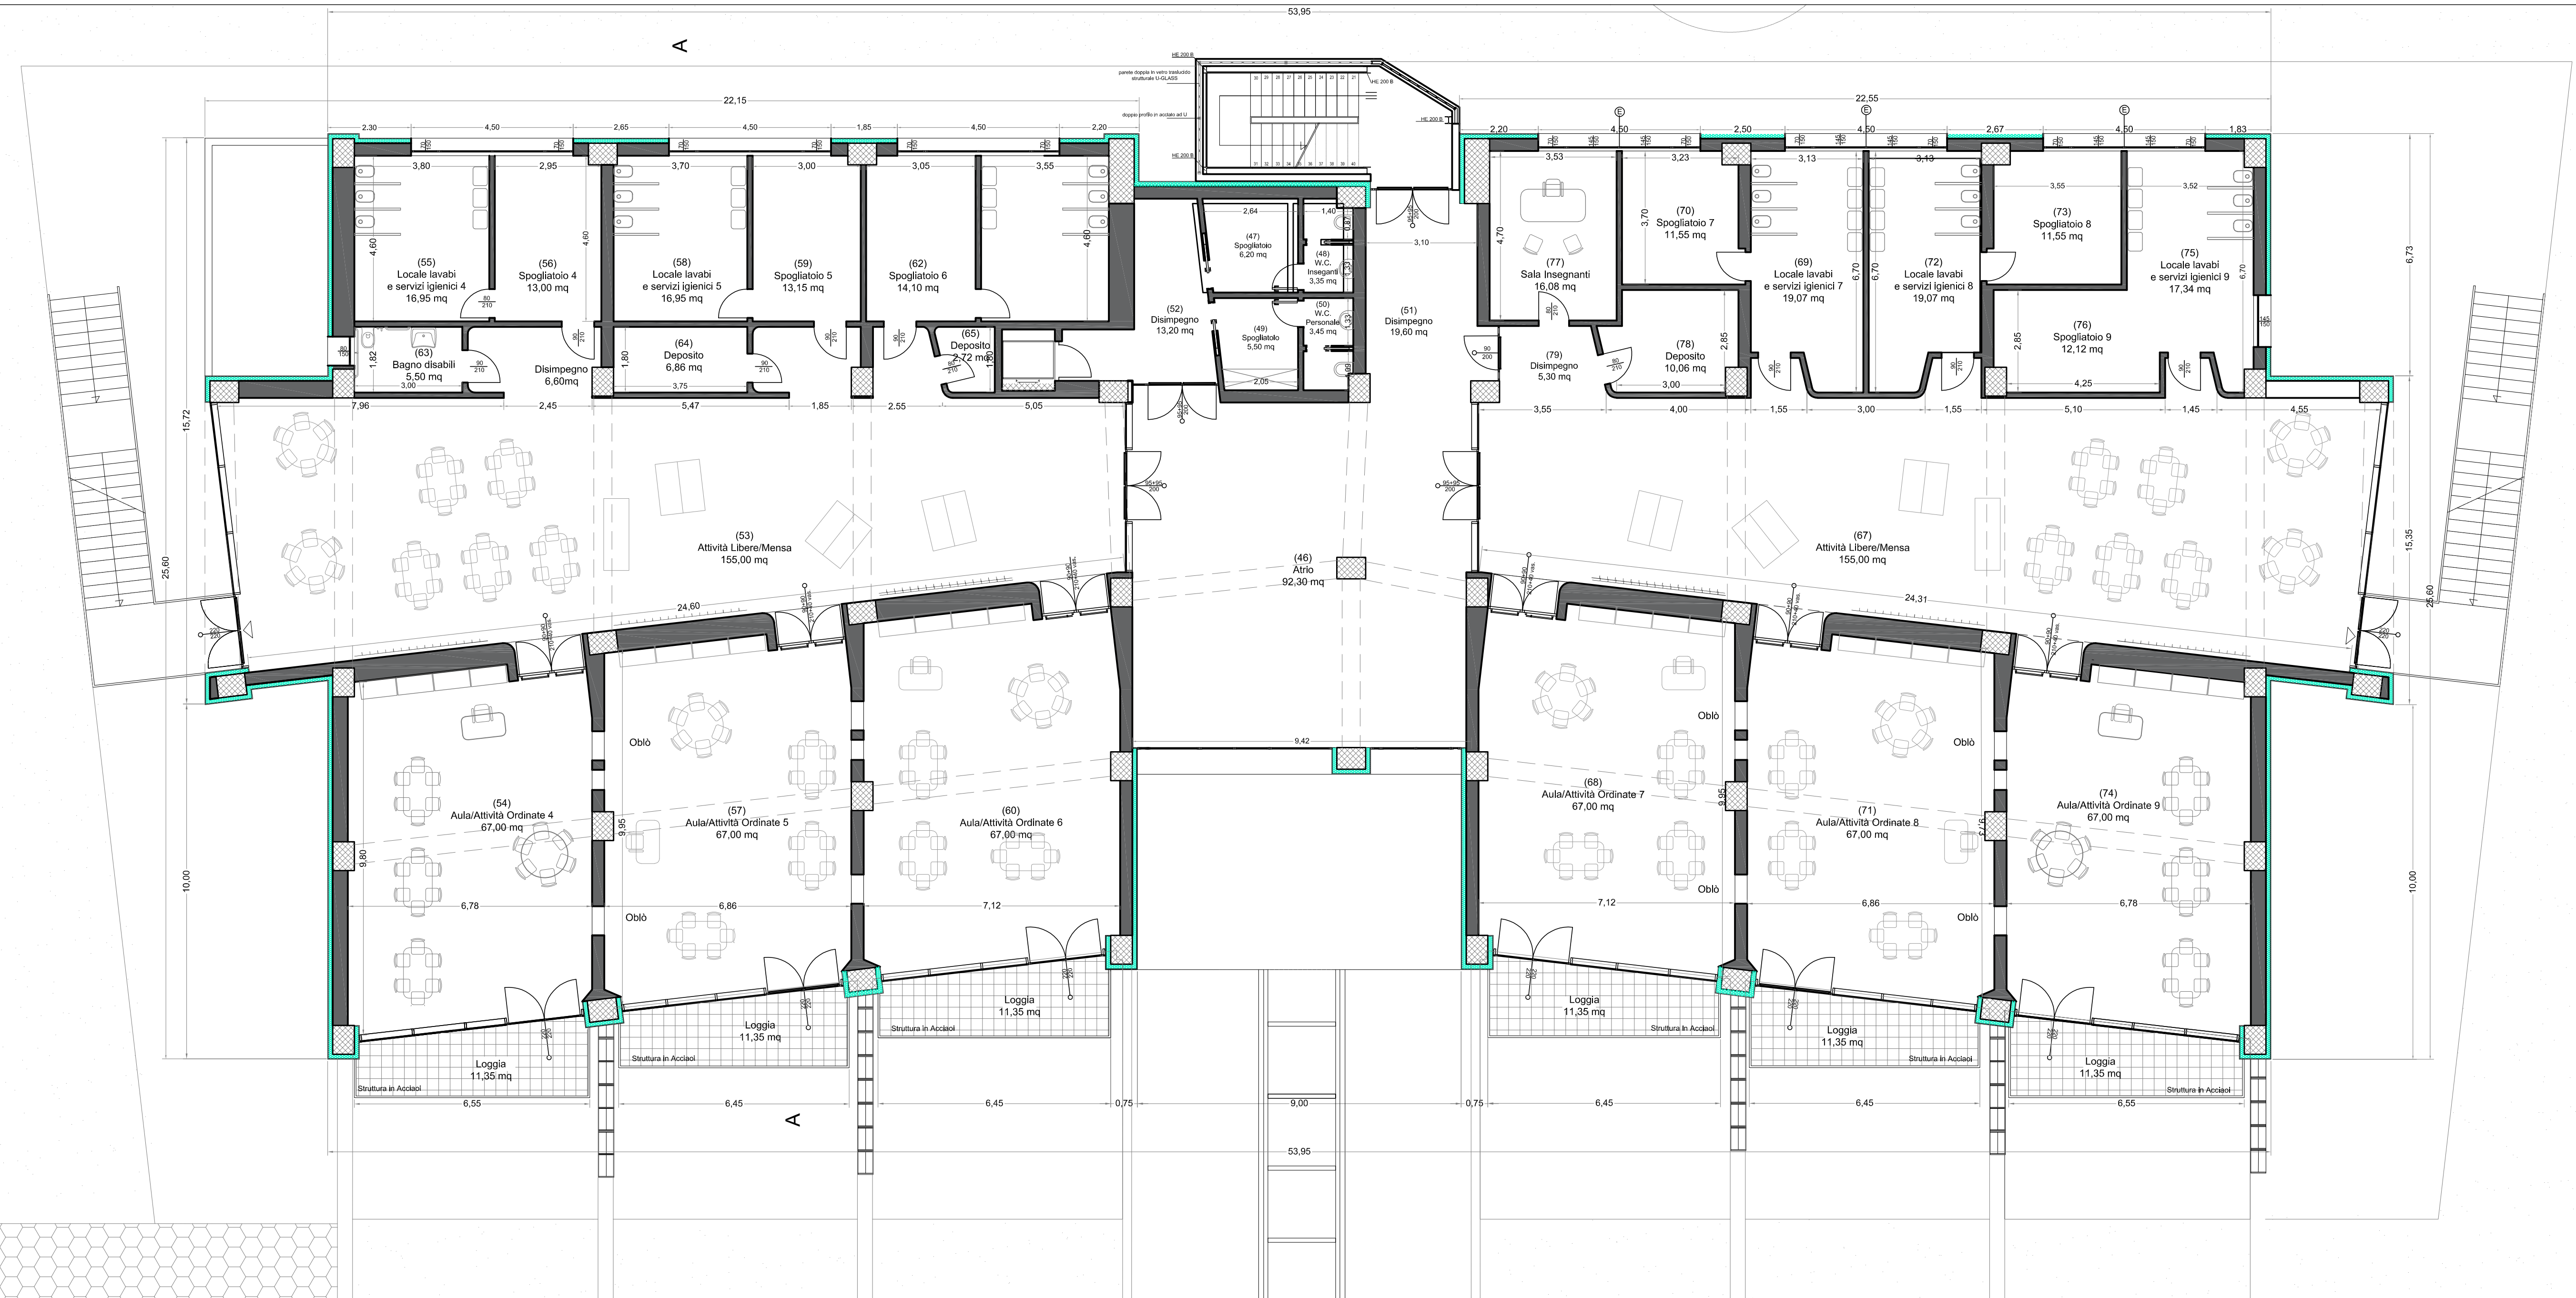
53,95

A

22,15

2,30 4,50 2,65 4,50 1,85 4,50 2,20

HE 200 B

parete doppia in vetro traslucido strutturale U-GLASS

doppio profilo in acciaio ad U

HE 200 B

HE 200 B

22,55

2,20 4,50 2,50 4,50 2,67 4,50 1,83

3,80 2,95 3,70 3,00 3,05 3,55

(55)
Locale lavabi
e servizi igienici 4
16,95 mq

(56)
Spogliatoio 4
13,00 mq

(58)
Locale lavabi
e servizi igienici 5
16,95 mq

(59)
Spogliatoio 5
13,15 mq

(62)
Spogliatoio 6
14,10 mq

(47)
Spogliatoio
6,20 mq

(48)
W.C.
Insegnanti
3,35 mq

(52)
Disimpegno
13,20 mq

(49)
Spogliatoio
5,50 mq

(50)
W.C.
Personale
3,45 mq

(51)
Disimpegno
19,60 mq

(63)
Bagno disabili
5,50 mq

Disimpegno
6,60mq

(64)
Deposito
6,86 mq

(65)
Deposito
2,72 mq

3,53 3,23 3,13 3,13 3,55 3,52

(77)
Sala Insegnanti
16,08 mq

(70)
Spogliatoio 7
11,55 mq

(69)
Locale lavabi
e servizi igienici 7
19,07 mq

(72)
Locale lavabi
e servizi igienici 8
19,07 mq

(73)
Spogliatoio 8
11,55 mq

(75)
Locale lavabi
e servizi igienici 9
17,34 mq

(78)
Deposito
10,06 mq

(79)
Disimpegno
5,30 mq

(76)
Spogliatoio 9
12,12 mq

7,96 2,45 5,47 1,85 2,55 5,05

3,55 4,00 1,55 3,00 1,55 5,10 1,45 4,55

(53)
Attività Libere/Mensa
155,00 mq

(46)
Atrio
92,30 mq

(67)
Attività Libere/Mensa
155,00 mq

24,60

24,31

15,72

25,60

15,35

25,60

6,73

9,42

(54)
Aula/Attività Ordinate 4
67,00 mq

(57)
Aula/Attività Ordinate 5
67,00 mq

(60)
Aula/Attività Ordinate 6
67,00 mq

(68)
Aula/Attività Ordinate 7
67,00 mq

(71)
Aula/Attività Ordinate 8
67,00 mq

(74)
Aula/Attività Ordinate 9
67,00 mq

Oblò Oblò Oblò Oblò Oblò Oblò

6,78 6,86 7,12 7,12 6,86 6,78

10,00 10,00

Loggia
11,35 mq

Loggia
11,35 mq

Loggia
11,35 mq

Loggia
11,35 mq

Loggia
11,35 mq

Loggia
11,35 mq

Struttura in Acciaio

6,55 6,45 6,45 0,75 9,00 0,75 6,45 6,45 6,55

A

53,95